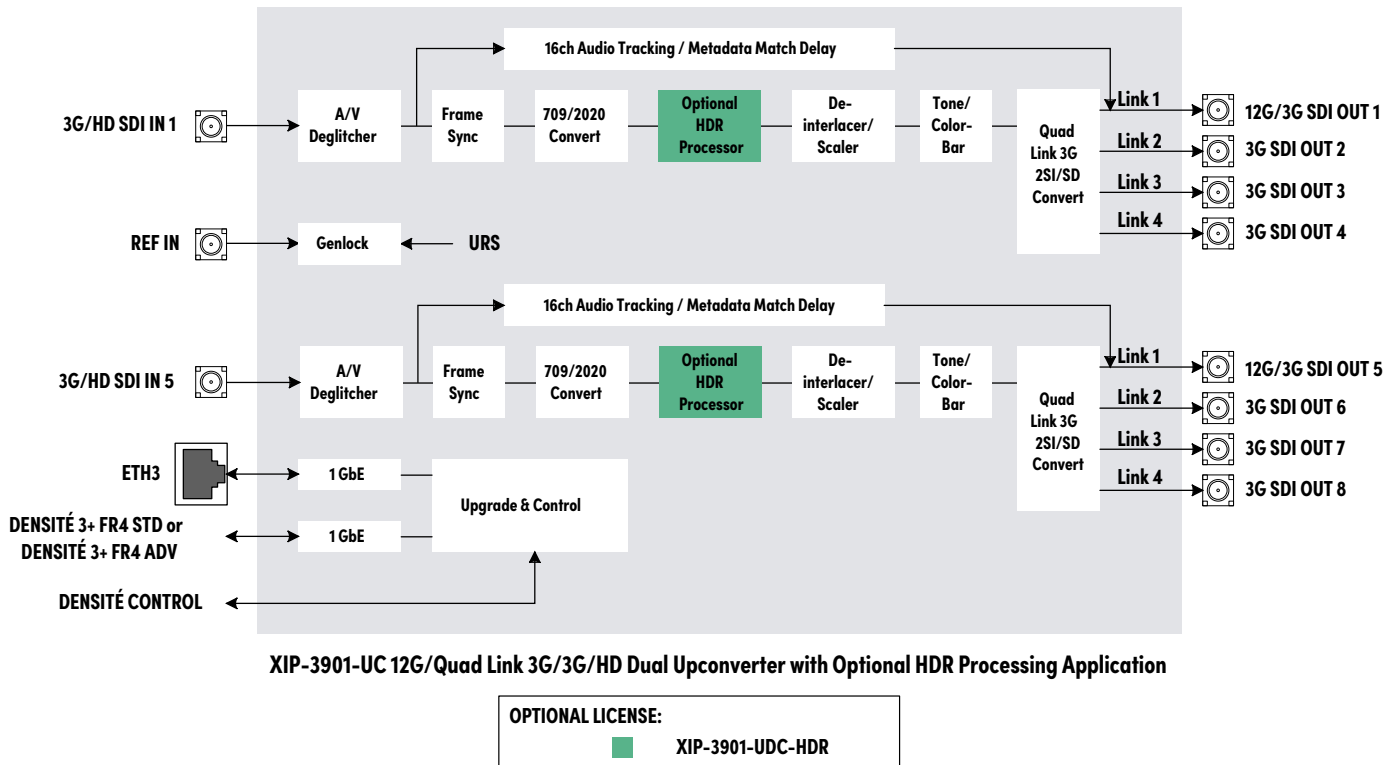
16ch Audio Tracking / Metadata Match Delay

3G/HD SDI IN 1

A/V Deglitcher

Frame Sync

709/2020 Convert

Optional HDR Processor

De-interlacer/ Scaler

Tone/ Color-Bar

Quad Link 3G 2SI/SD Convert

Link 1

12G/3G SDI OUT 1

Link 2

3G SDI OUT 2

Link 3

3G SDI OUT 3

Link 4

3G SDI OUT 4

REF IN

Genlock

URS

16ch Audio Tracking / Metadata Match Delay

3G/HD SDI IN 5

A/V Deglitcher

Frame Sync

709/2020 Convert

Optional HDR Processor

De-interlacer/ Scaler

Tone/ Color-Bar

Quad Link 3G 2SI/SD Convert

Link 1

12G/3G SDI OUT 5

Link 2

3G SDI OUT 6

Link 3

3G SDI OUT 7

Link 4

3G SDI OUT 8

ETH3

1 GbE

Upgrade & Control

DENSITÉ 3+ FR4 STD or DENSITÉ 3+ FR4 ADV

1 GbE

DENSITÉ CONTROL

XIP-3901-UC 12G/Quad Link 3G/3G/HD Dual Upconverter with Optional HDR Processing Application

OPTIONAL LICENSE:

XIP-3901-UDC-HDR